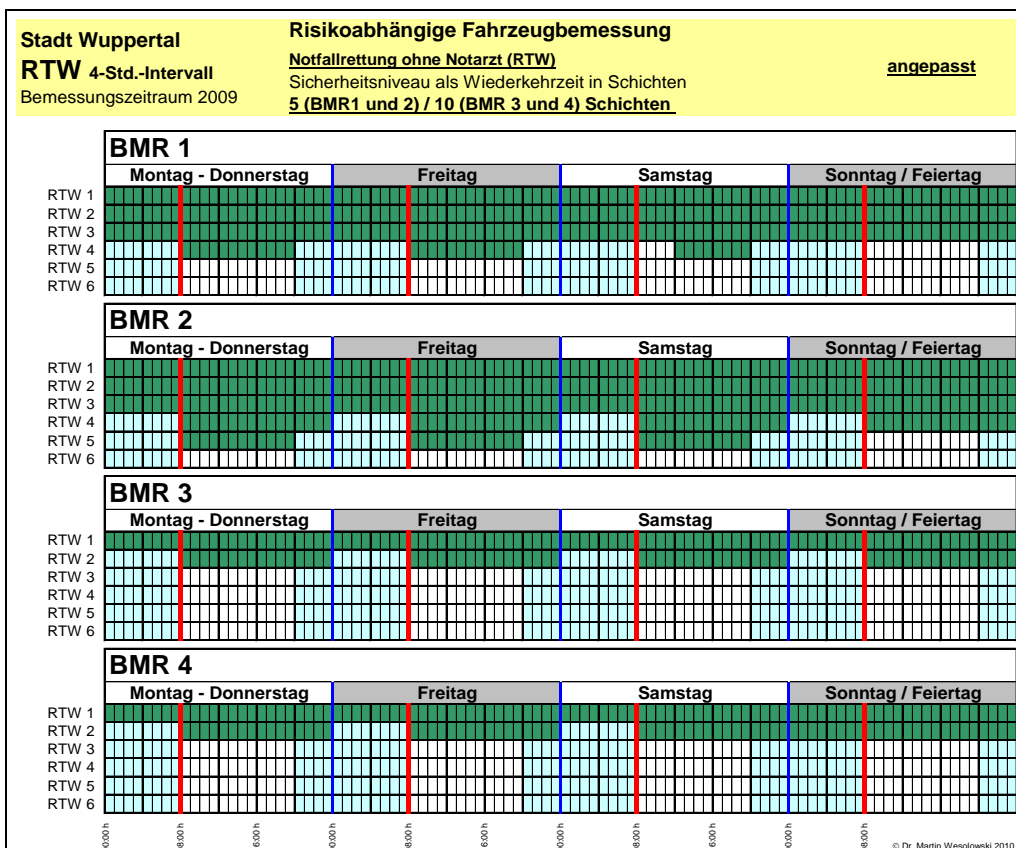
Stadt Wuppertal
RTW 4-Std.-Intervall
Bemessungszeitraum 2009

Risikoabhängige Fahrzeugbemessung
Notfallrettung ohne Notarzt (RTW)
Sicherheitsniveau als Wiederkehrzeit in Schichten
5 (BMR1 und 2) / 10 (BMR 3 und 4) Schichten

angepasst

BMR 1

| | Montag - Donnerstag | Freitag | Samstag | Sonntag / Feiertag |
|---|---|---|---|---|
| RTW 1 | | | | |
| RTW 2 | | | | |
| RTW 3 | | | | |
| RTW 4 | | | | |
| RTW 5 | | | | |
| RTW 6 | | | | |

BMR 2

| | Montag - Donnerstag | Freitag | Samstag | Sonntag / Feiertag |
|---|---|---|---|---|
| RTW 1 | | | | |
| RTW 2 | | | | |
| RTW 3 | | | | |
| RTW 4 | | | | |
| RTW 5 | | | | |
| RTW 6 | | | | |

BMR 3

| | Montag - Donnerstag | Freitag | Samstag | Sonntag / Feiertag |
|---|---|---|---|---|
| RTW 1 | | | | |
| RTW 2 | | | | |
| RTW 3 | | | | |
| RTW 4 | | | | |
| RTW 5 | | | | |
| RTW 6 | | | | |

BMR 4

| | Montag - Donnerstag | Freitag | Samstag | Sonntag / Feiertag |
|---|---|---|---|---|
| RTW 1 | | | | |
| RTW 2 | | | | |
| RTW 3 | | | | |
| RTW 4 | | | | |
| RTW 5 | | | | |
| RTW 6 | | | | |

0:00 h 8:00 h 16:00 h 0:00 h 8:00 h 16:00 h 0:00 h 8:00 h 16:00 h 0:00 h 8:00 h

© Dr. Martin Wesolowski 2010